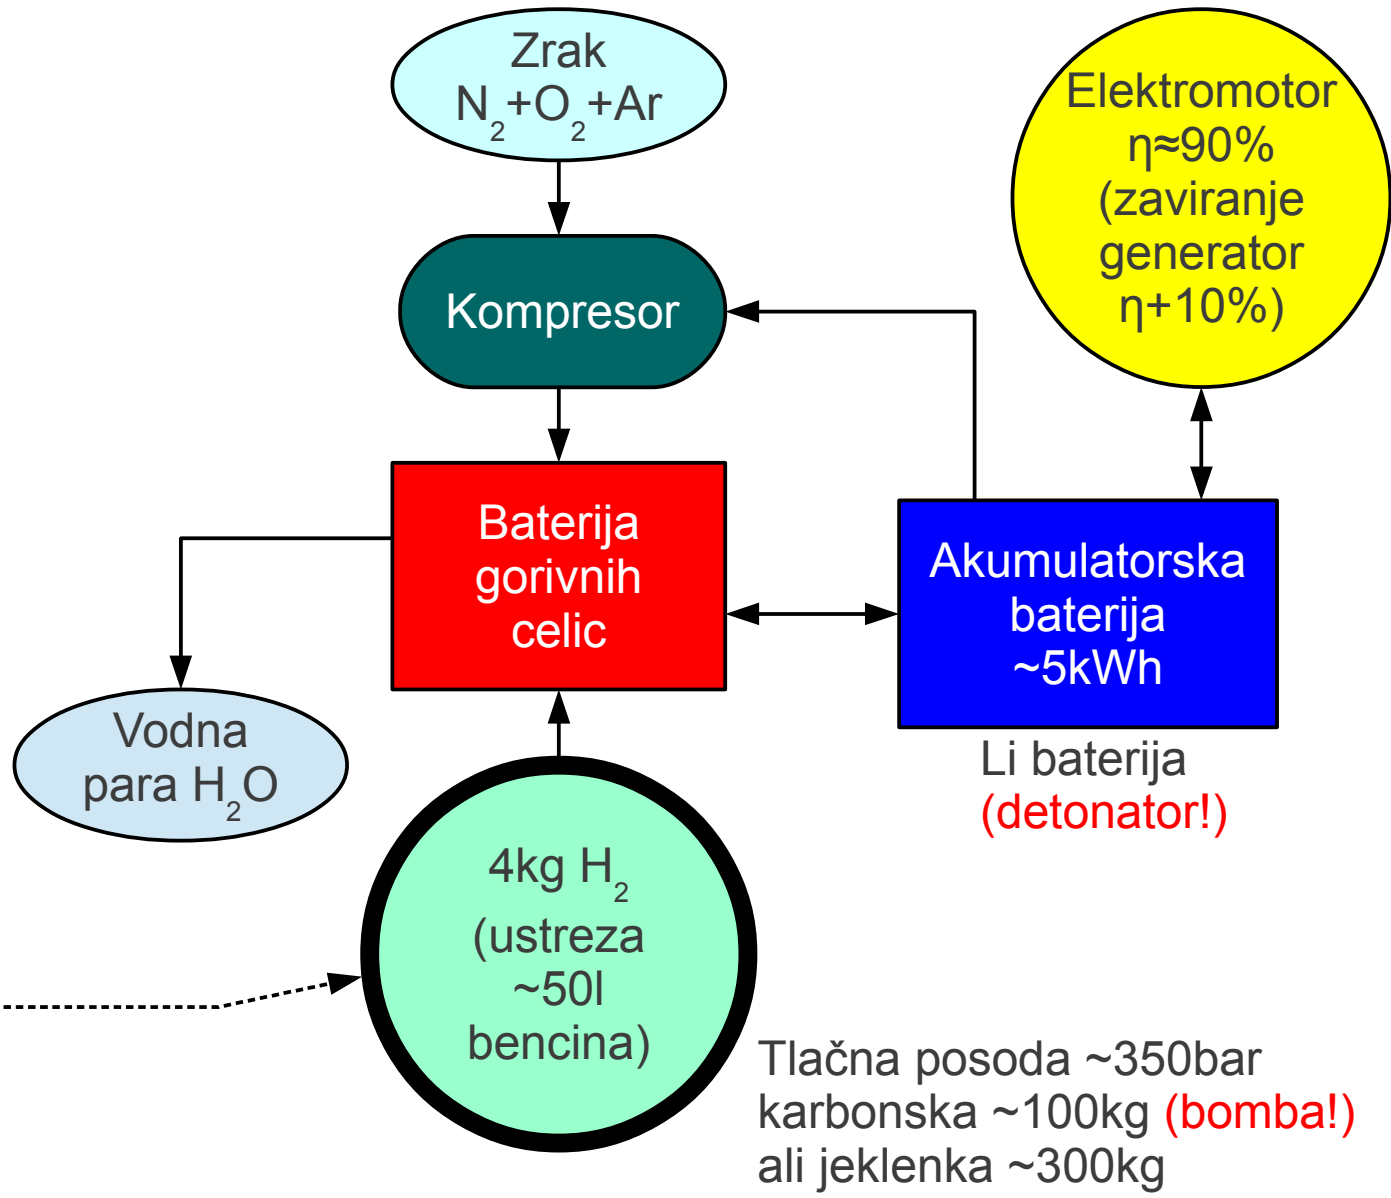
Zrak
$N_2$+$O_2$+Ar

Elektromotor
η≈90%
(zaviranje
generator
η+10%)

Kompresor

Baterija
gorivnih
celic

Akumulatorska
baterija
~5kWh

Li baterija
(detonator!)

Vodna
para $H_2O$

4kg $H_2$
(ustreza
~50l
bencina)

Tlačna posoda ~350bar
karbonska ~100kg (bomba!)
ali jeklenka ~300kg